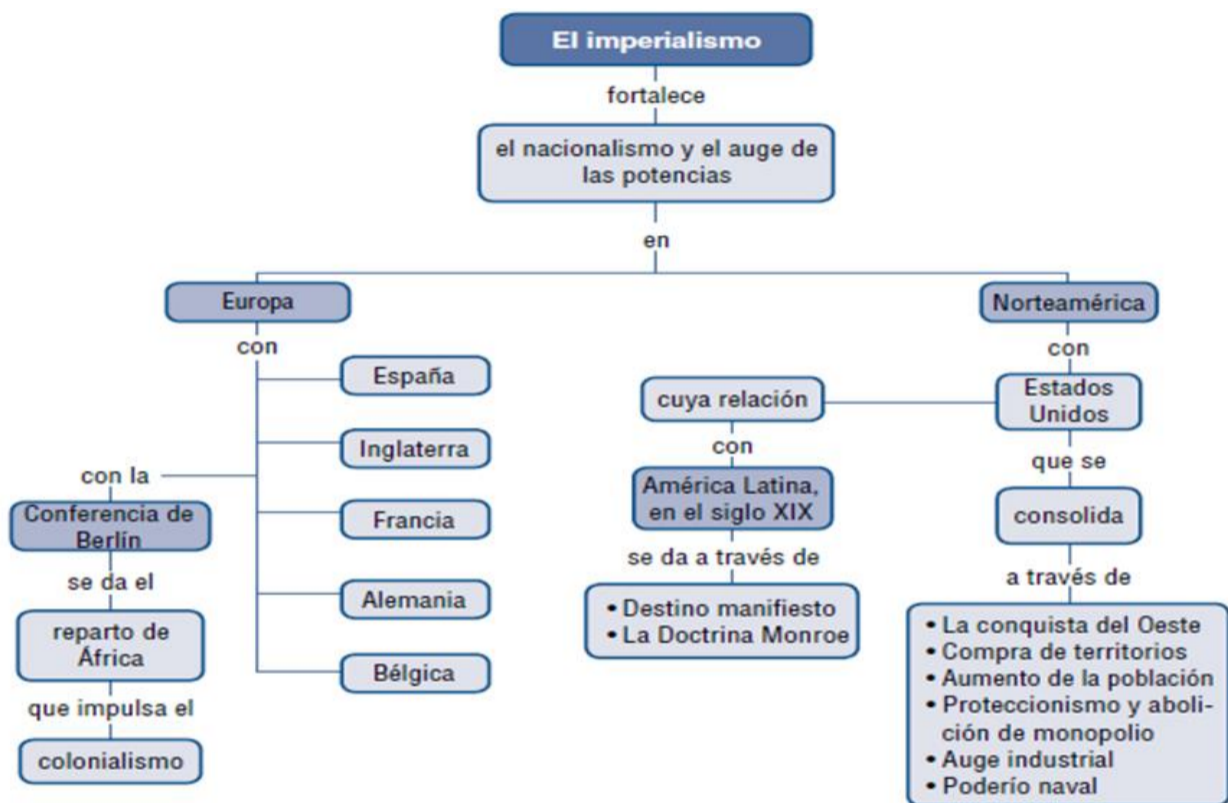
El imperialismo

fortalece

el nacionalismo y el auge de las potencias

en

Europa

con

España

Inglaterra

Francia

Alemania

Bélgica

con la

Conferencia de Berlín

se da el

reparto de África

que impulsa el

colonialismo

Norteamérica

con

Estados Unidos

cuya relación

con

América Latina, en el siglo XIX

se da a través de

• Destino manifiesto
• La Doctrina Monroe

que se

consolida

a través de

• La conquista del Oeste
• Compra de territorios
• Aumento de la población
• Proteccionismo y abolición de monopolio
• Auge industrial
• Poderío naval